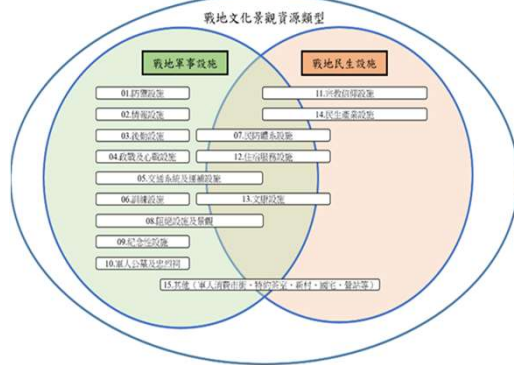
戰地文化景觀資源類型

戰地軍事設施

戰地民生設施

01.防禦設施

02.情報設施

03.後勤設施

04.政戰及心戰設施

05.交通系統及運補設施

06.訓練設施

07.民防體系設施

08.隱蔽設施及營舍

09.紀念性設施

10.軍人公墓及忠烈祠

11.宗教信仰設施

12.住宿服務設施

13.文康設施

14.民生產業設施

15.其他（軍人消費市街、特約茶室、新村、國宅、營站等）